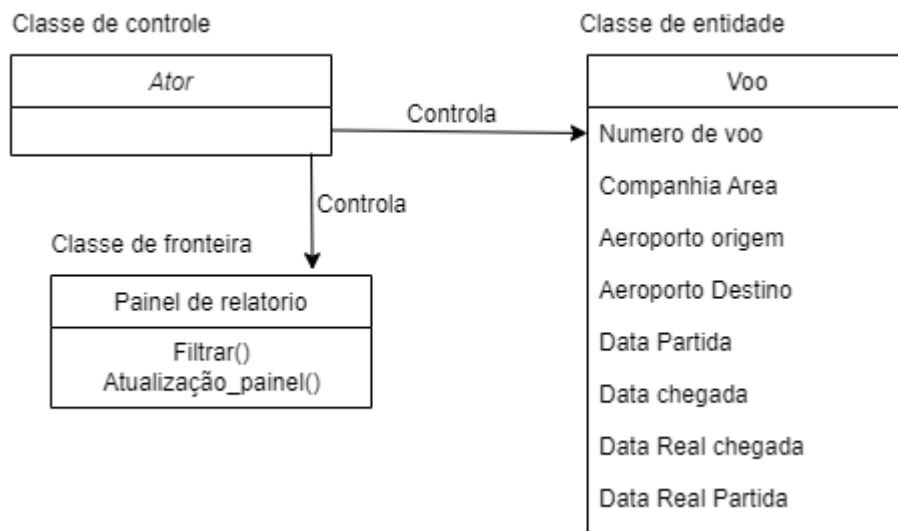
Classe de controle

Ator

Controla

Controla

Classe de fronteira

Painel de relatorio

Filtrar()
Atualização_painel()

Classe de entidade

Voo

Numero de voo

Companhia Area

Aeroporto origem

Aeroporto Destino

Data Partida

Data chegada

Data Real chegada

Data Real Partida